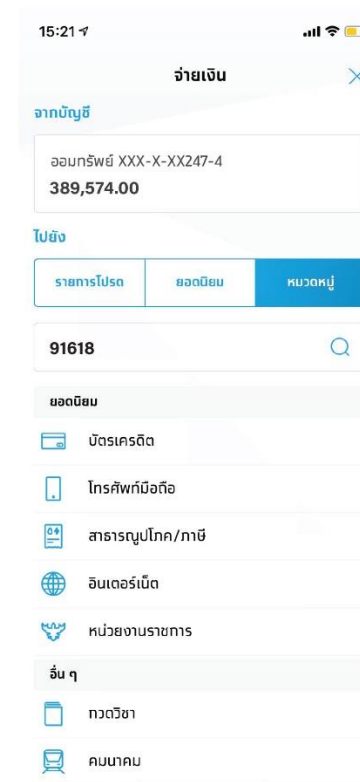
15:21

จ่ายเงิน

จากบัญชี

ออมทรัพย์ XXX-X-XX247-4
389,574.00

ไปยัง

รายการโปรด | ยอดนิยม | หมวดหมู่

91618

ยอดนิยม

บัตรเครดิต

โทรศัพท์มือถือ

สาธารณูปโภค/ภาษี

อินเตอร์เน็ต

หน่วยงานราชการ

อื่น ๆ

กวดวิชา

คมนาคม